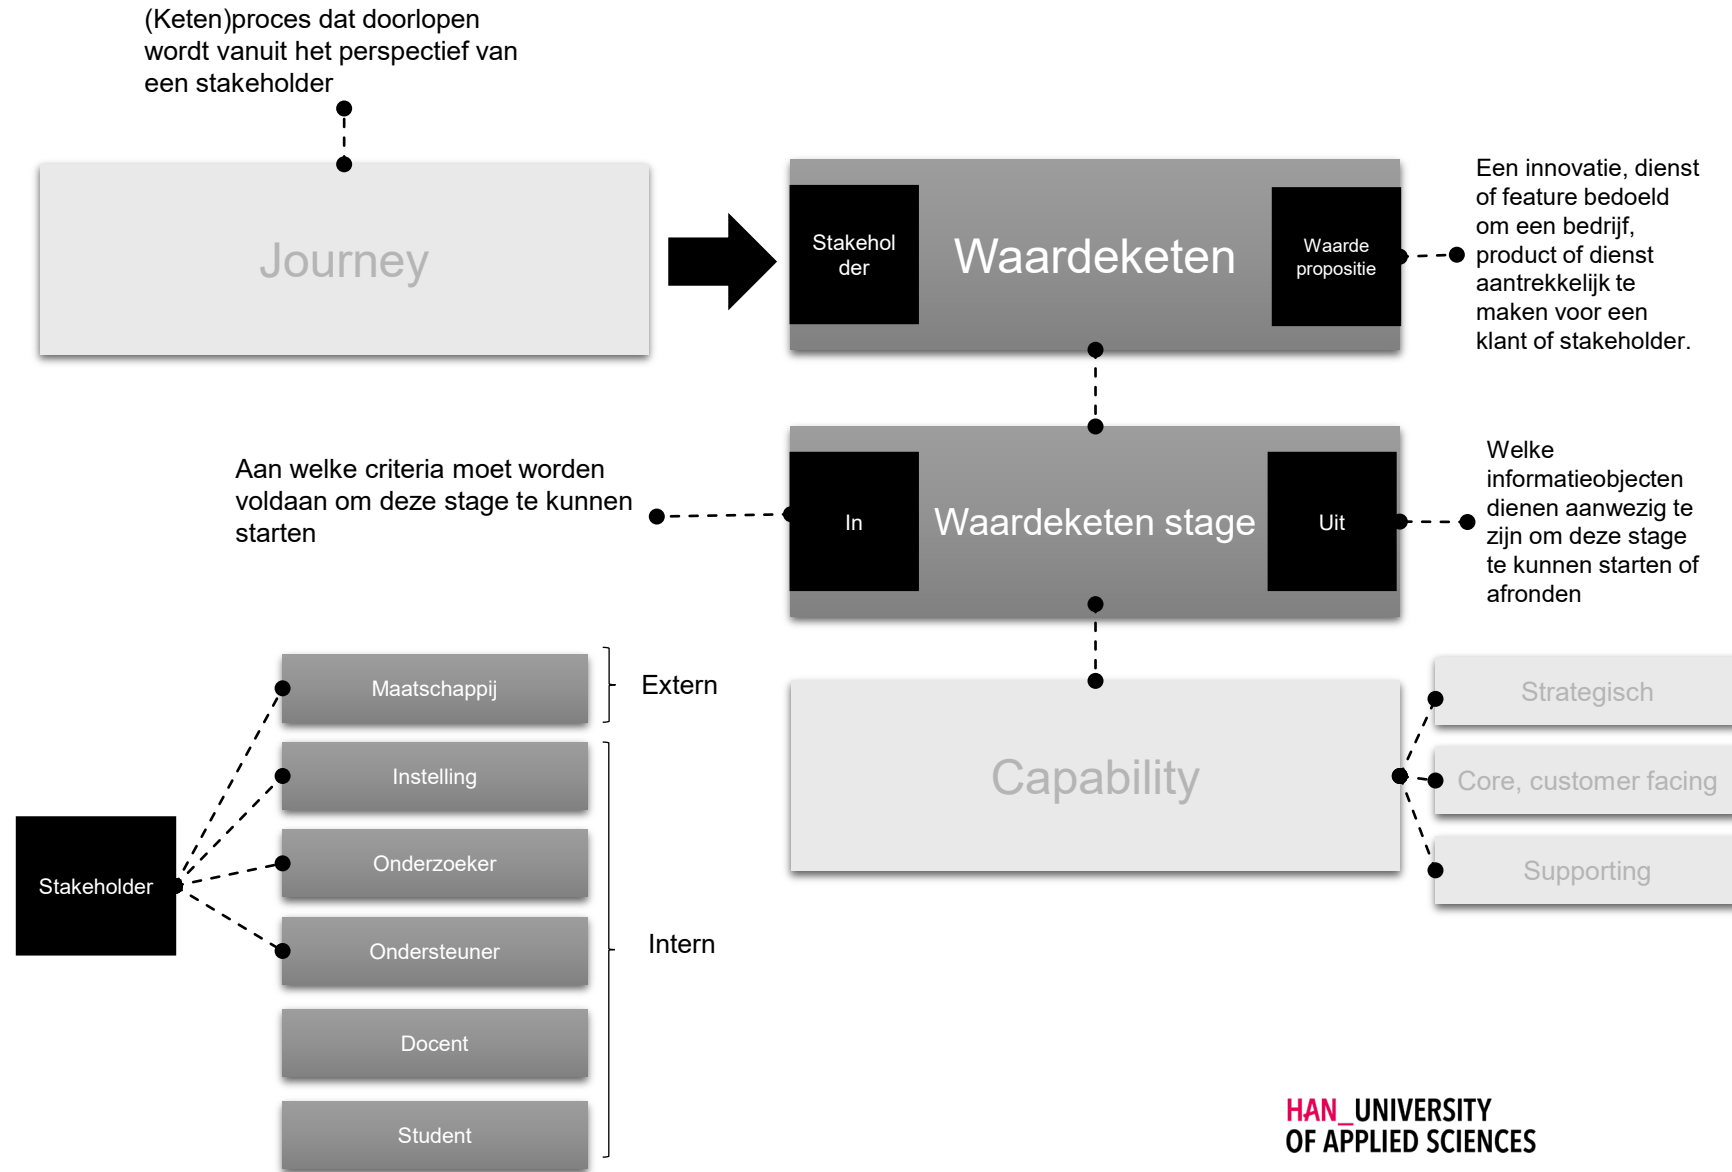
(Keten)proces dat doorlopen wordt vanuit het perspectief van een stakeholder

Journey

Stakeholder

Waardeketen

Waarde propositie

Een innovatie, dienst of feature bedoeld om een bedrijf, product of dienst aantrekkelijk te maken voor een klant of stakeholder.

Aan welke criteria moet worden voldaan om deze stage te kunnen starten

In

Waardeketen stage

Uit

Welke informatieobjecten dienen aanwezig te zijn om deze stage te kunnen starten of afronden

Maatschappij

Extern

Instelling

Onderzoeker

Stakeholder

Ondersteuner

Intern

Docent

Student

Capability

Strategisch

Core, customer facing

Supporting

HAN_UNIVERSITY OF APPLIED SCIENCES